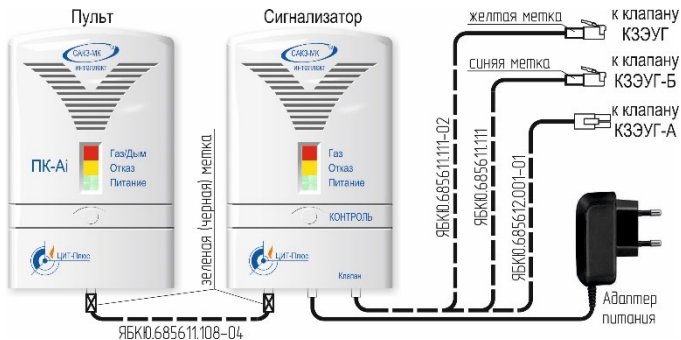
Пульт

Сигнализатор

САКЗ-МК
ИНТЕЛЛЕКТ

ПК-Аi

Газ/Дым
Отказ
Питание

ЦИТ-Плюс

САКЗ-МК
ИНТЕЛЛЕКТ

Газ
Отказ
Питание

КОНТРОЛЬ

ЦИТ-Плюс

Клапан

зеленая (черная) метка

ЯБКЮ.685611.108-04

желтая метка

к клапану
КЗЭУГ

синяя метка

к клапану
КЗЭУГ-Б

к клапану
КЗЭУГ-А

ЯБКЮ.685611.111-02

ЯБКЮ.685611.111

ЯБКЮ.685612.001-01

Адаптер
питания